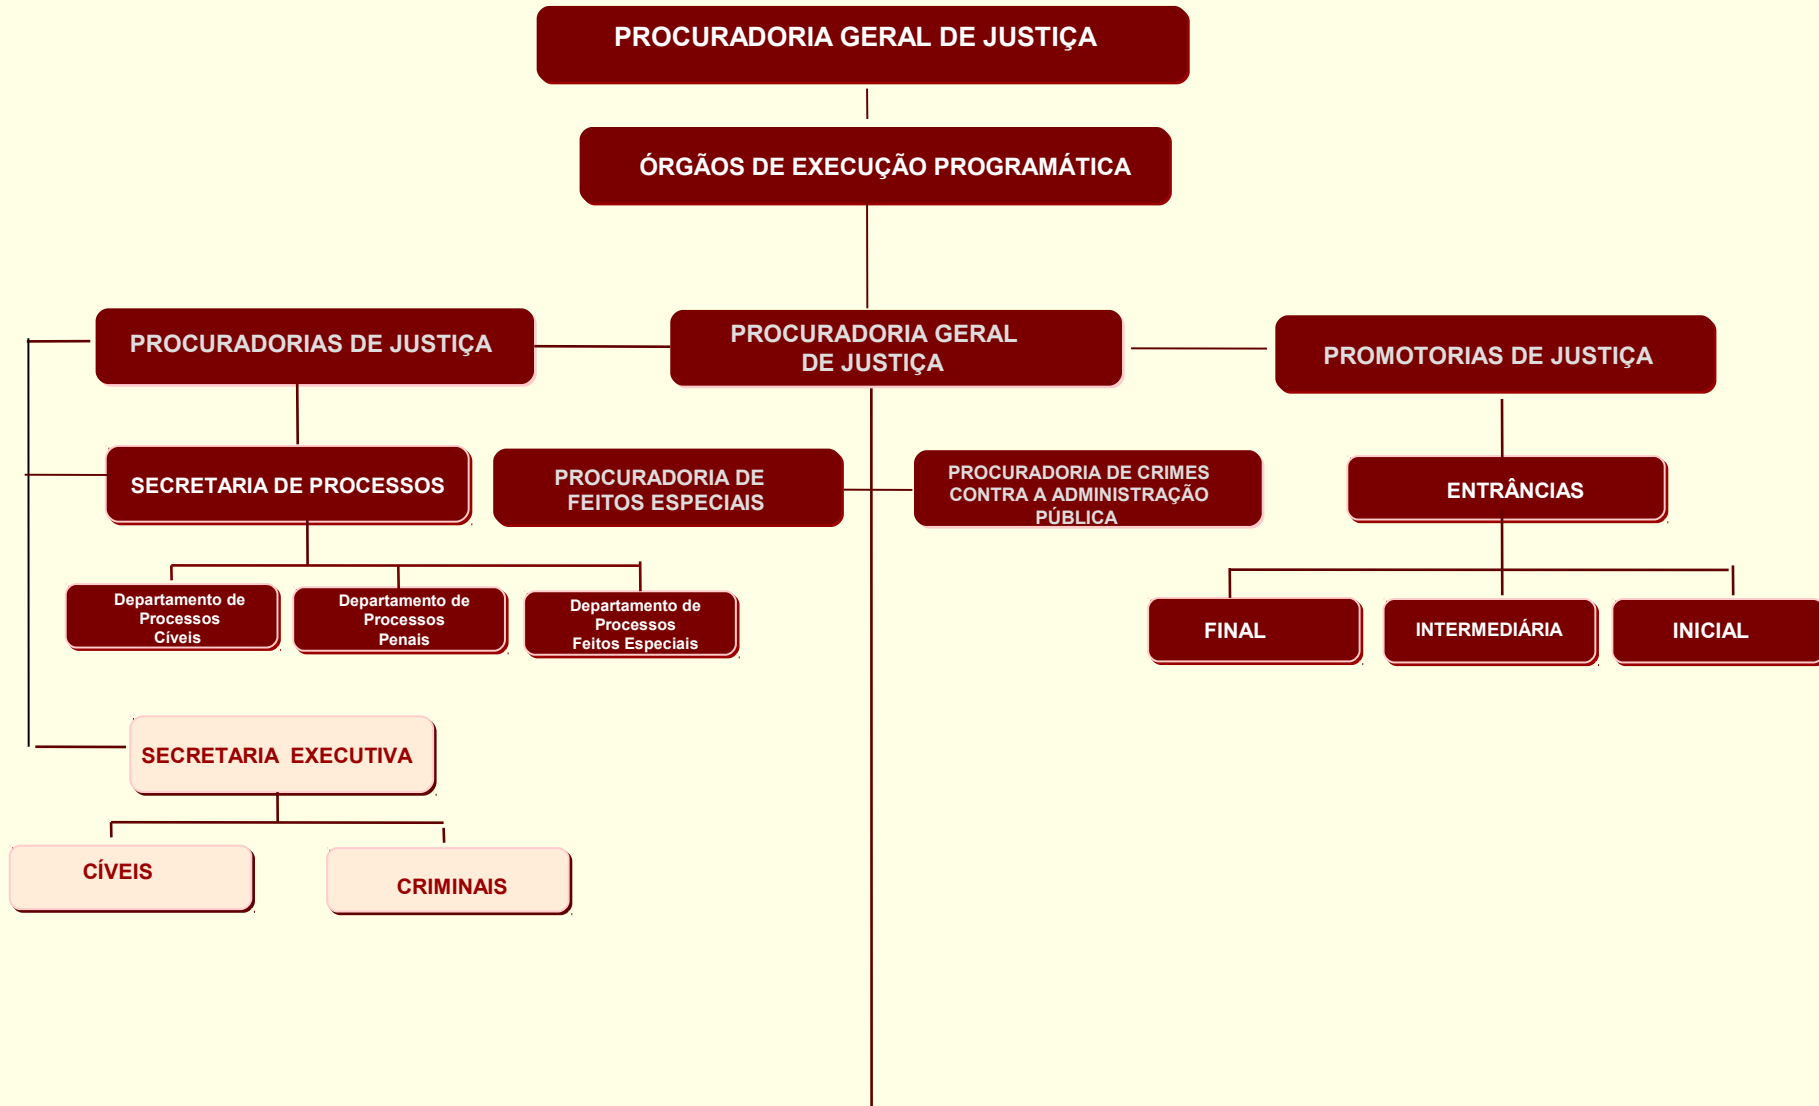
PROCURADORIA GERAL DE JUSTIÇA

ÓRGÃOS DE EXECUÇÃO PROGRAMÁTICA

PROCURADORIAS DE JUSTIÇA

PROCURADORIA GERAL DE JUSTIÇA

PROMOTORIAS DE JUSTIÇA

SECRETARIA DE PROCESSOS

PROCURADORIA DE FEITOS ESPECIAIS

PROCURADORIA DE CRIMES CONTRA A ADMINISTRAÇÃO PÚBLICA

ENTRÂNCIAS

Departamento de Processos Cíveis

Departamento de Processos Penais

Departamento de Processos Feitos Especiais

FINAL

INTERMEDIÁRIA

INICIAL

SECRETARIA EXECUTIVA

CÍVEIS

CRIMINAIS